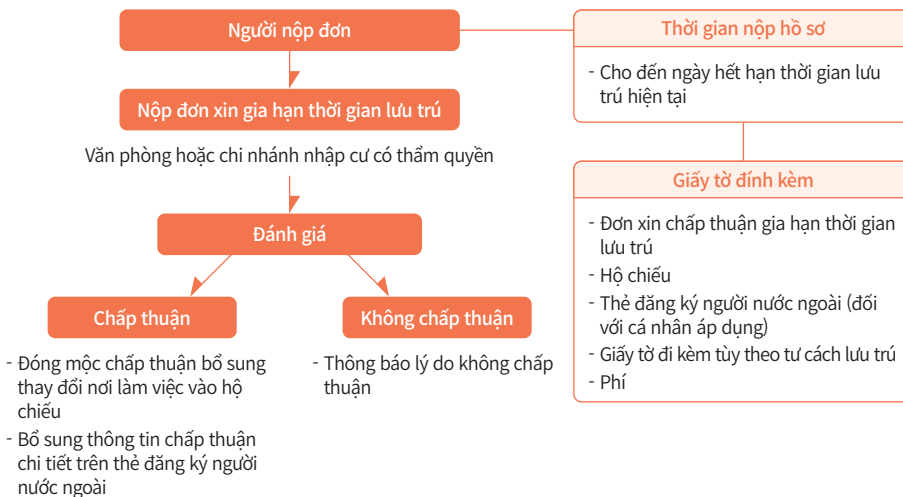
Người nộp đơn

Nộp đơn xin gia hạn thời gian lưu trú

Văn phòng hoặc chi nhánh nhập cư có thẩm quyền

Đánh giá

Chấp thuận

- Đóng mộc chấp thuận bổ sung thay đổi nơi làm việc vào hộ chiếu
- Bổ sung thông tin chấp thuận chi tiết trên thẻ đăng ký người nước ngoài

Không chấp thuận

- Thông báo lý do không chấp thuận

Thời gian nộp hồ sơ

- Cho đến ngày hết hạn thời gian lưu trú hiện tại

Giấy tờ đính kèm

- Đơn xin chấp thuận gia hạn thời gian lưu trú
- Hộ chiếu
- Thẻ đăng ký người nước ngoài (đối với cá nhân áp dụng)
- Giấy tờ đi kèm tùy theo tư cách lưu trú
- Phí